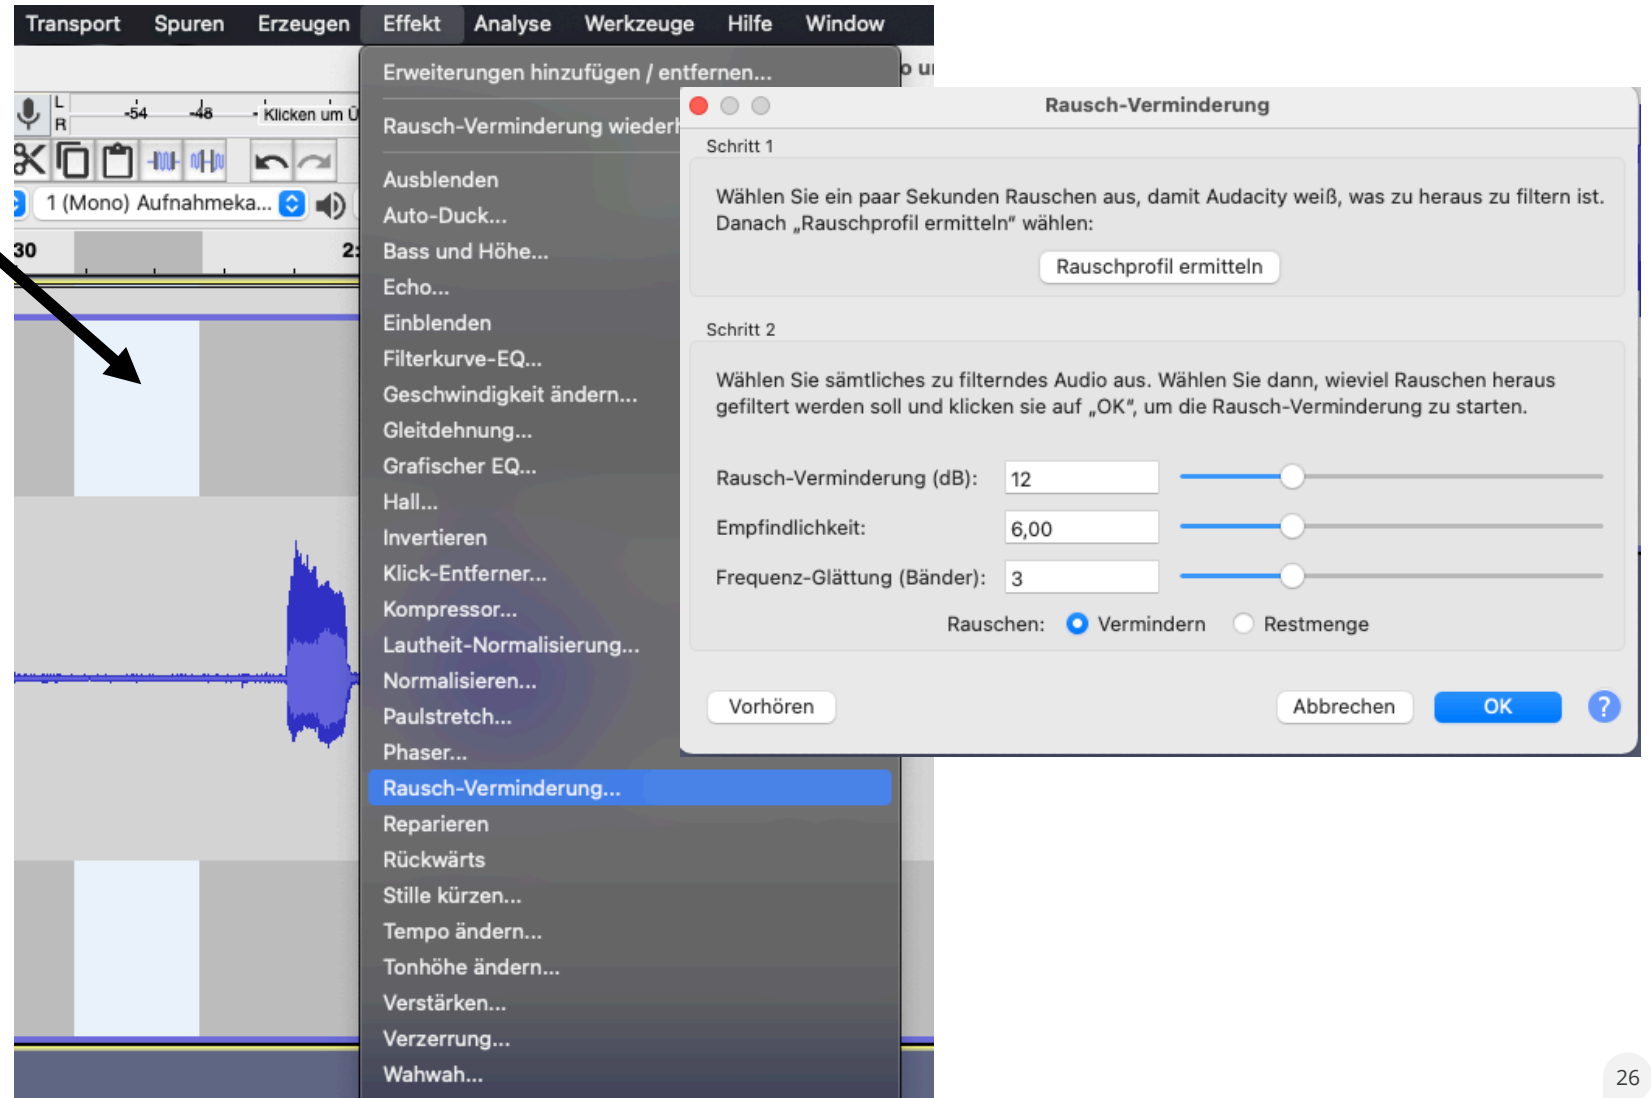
Transport Spuren Erzeugen Effekt Analyse Werkzeuge Hilfe Window

L R -54 -48 Klicken um Ü

1 (Mono) Aufnahmeka...

30 2:

Erweiterungen hinzufügen / entfernen...
Rausch-Verminderung wiederh
Ausblenden
Auto-Duck...
Bass und Höhe...
Echo...
Einblenden
Filterkurve-EQ...
Geschwindigkeit ändern...
Gleitdehnung...
Grafischer EQ...
Hall...
Invertieren
Klick-Entferner...
Kompressor...
Lautheit-Normalisierung...
Normalisieren...
Paulstretch...
Phaser...
Rausch-Verminderung...
Reparieren
Rückwärts
Stille kürzen...
Tempo ändern...
Tonhöhe ändern...
Verstärken...
Verzerrung...
Wahwah...

Rausch-Verminderung

Schritt 1

Wählen Sie ein paar Sekunden Rauschen aus, damit Audacity weiß, was zu heraus zu filtern ist. Danach „Rauschprofil ermitteln" wählen:

Rauschprofil ermitteln

Schritt 2

Wählen Sie sämtliches zu filterndes Audio aus. Wählen Sie dann, wieviel Rauschen heraus gefiltert werden soll und klicken sie auf „OK", um die Rausch-Verminderung zu starten.

Rausch-Verminderung (dB): 12
Empfindlichkeit: 6,00
Frequenz-Glättung (Bänder): 3

Rauschen: Vermindern Restmenge

Vorhören Abbrechen OK ?

26